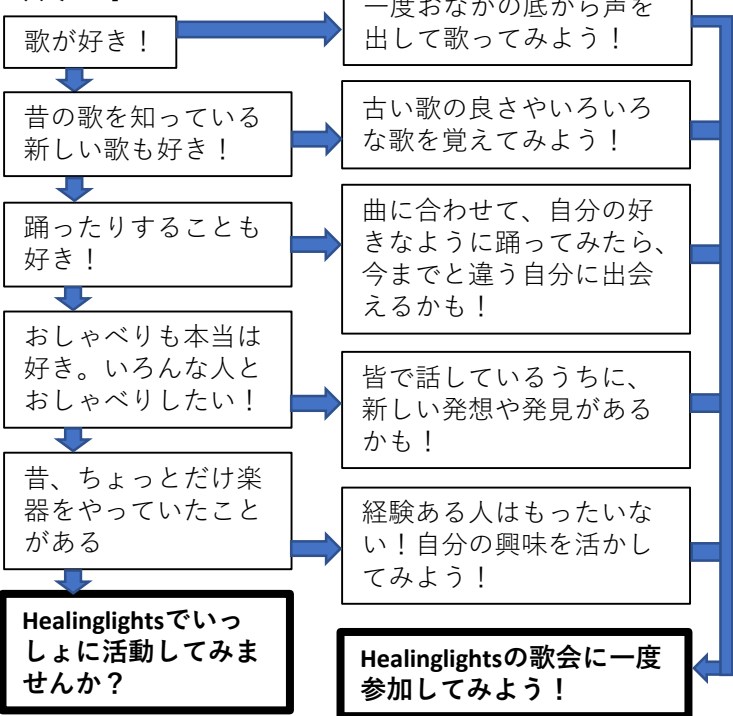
歌が好き！

一度おなかの底から声を出して歌ってみよう！

昔の歌を知っている新しい歌も好き！

古い歌の良さやいろいろな歌を覚えてみよう！

踊ったりすることも好き！

曲に合わせて、自分の好きなように踊ってみたら、今までと違う自分に出会えるかも！

おしゃべりも本当は好き。いろんな人とおしゃべりしたい！

皆で話しているうちに、新しい発想や発見があるかも！

昔、ちょっとだけ楽器をやっていたことがある

経験ある人はもったいない！自分の興味を活かしてみよう！

Healinglightsでいっしょに活動してみませんか？

Healinglightsの歌会に一度参加してみよう！